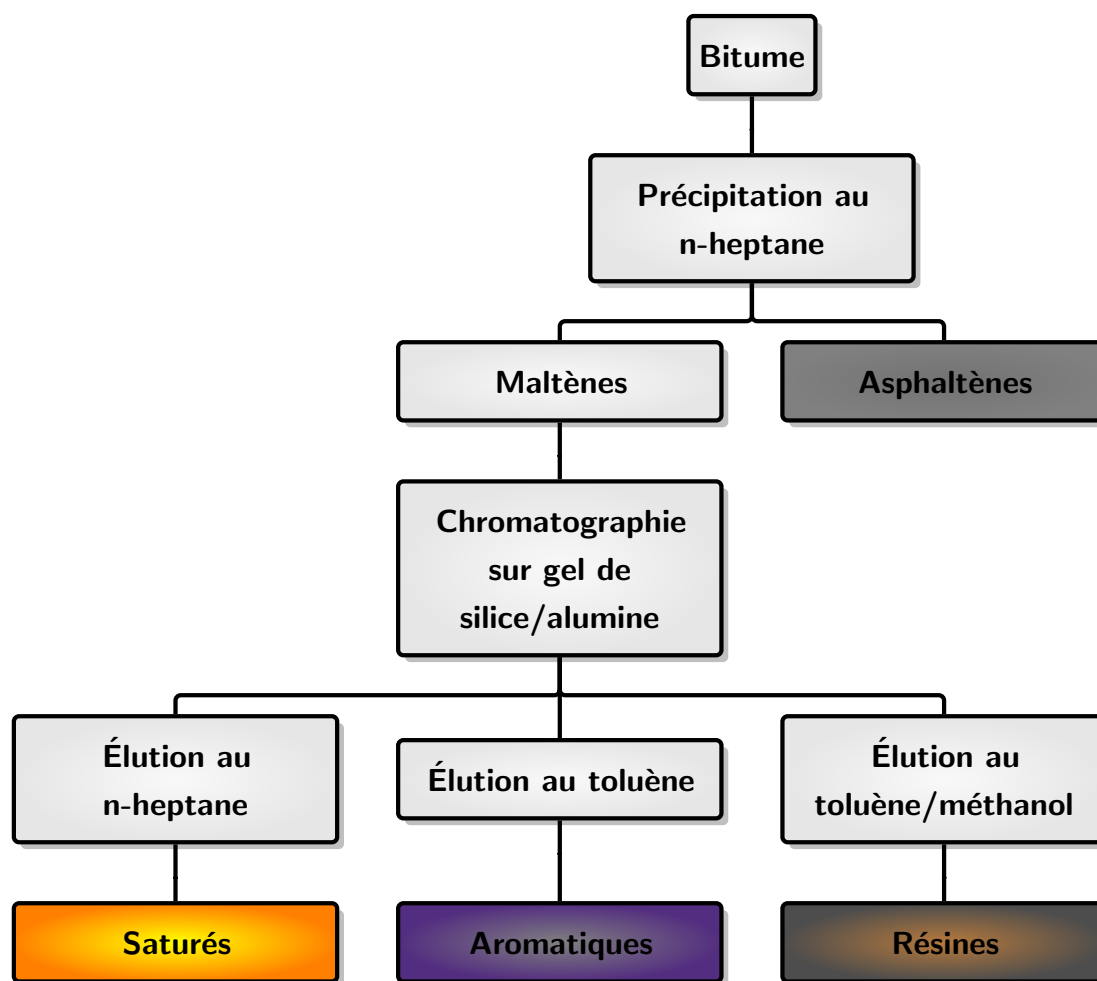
Bitume

Précipitation au n-heptane

Maltènes

Asphaltènes

Chromatographie sur gel de silice/alumine

Élution au n-heptane

Élution au toluène

Élution au toluène/méthanol

Saturés

Aromatiques

Résines